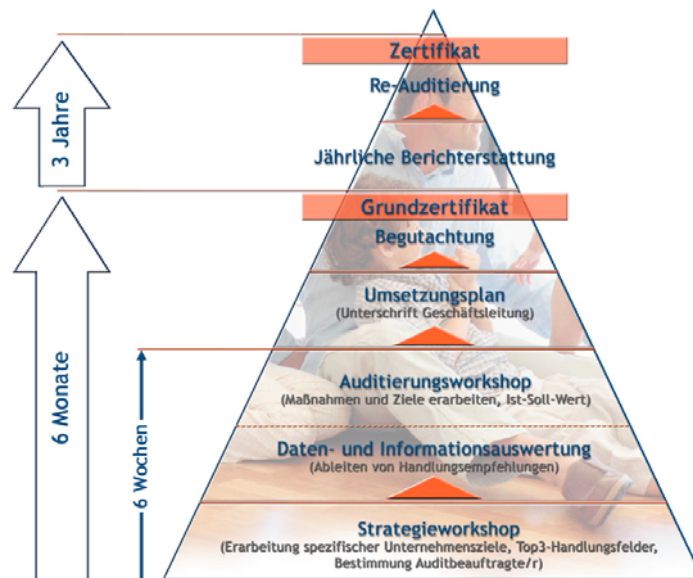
3 Jahre

6 Monate

6 Wochen

Zertifikat

Re-Auditierung

Jährliche Berichterstattung

Grundzertifikat

Begutachtung

Umsetzungsplan
(Unterschrift Geschäftsleitung)

Auditierungsworkshop
(Maßnahmen und Ziele erarbeiten, Ist-Soll-Wert)

Daten- und Informationsauswertung
(Ableiten von Handlungsempfehlungen)

Strategieworkshop
(Erarbeitung spezifischer Unternehmensziele, Top3-Handlungsfelder, Bestimmung Auditbeauftragte/r)